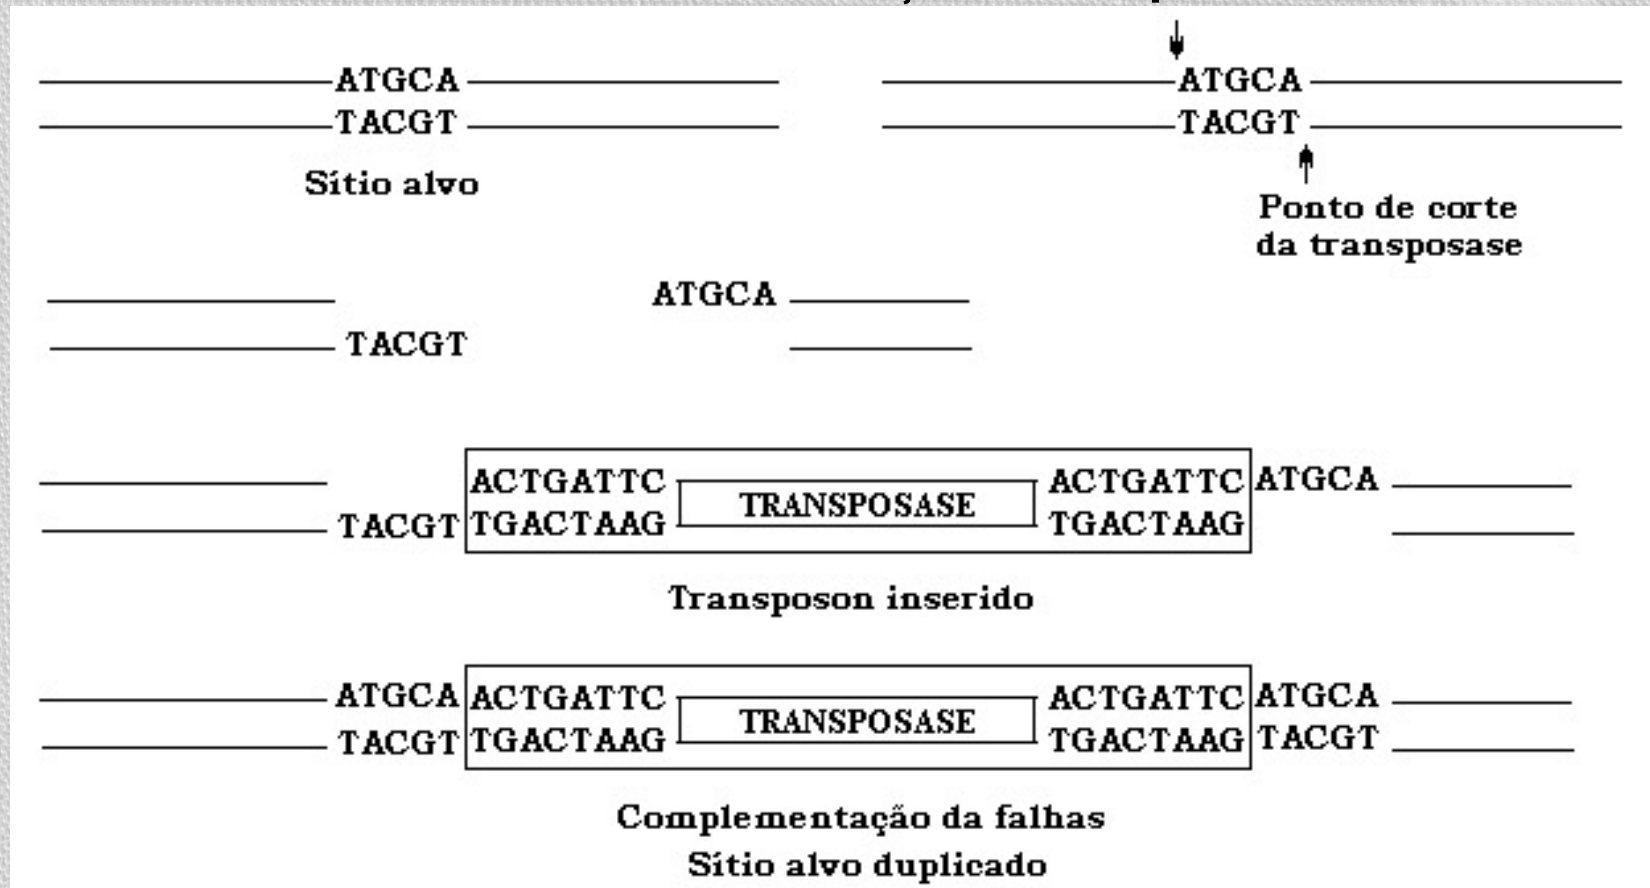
ATGCA
TACGT
Sítio alvo

ATGCA
TACGT
Ponto de corte da transposase

ATGCA
TACGT

TACGT ACTGATTC TGACTAAG TRANSPOSASE ACTGATTC TGACTAAG ATGCA
Transposon inserido

ATGCA TACGT ACTGATTC TGACTAAG TRANSPOSASE ACTGATTC TGACTAAG ATGCA TACGT
Complementação da falhas
Sítio alvo duplicado